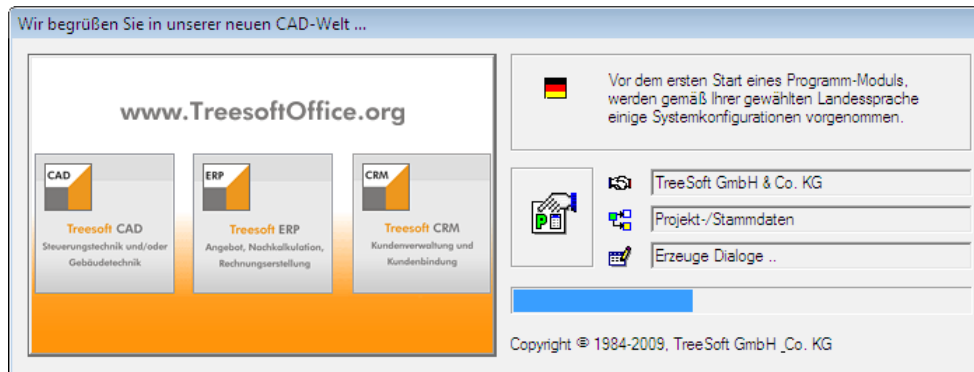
Wir begrüßen Sie in unserer neuen CAD-Welt ...

www.TreesoftOffice.org

CAD
Treesoft CAD
Steuerungstechnik und/oder Gebäudetechnik

ERP
Treesoft ERP
Angebot, Nachkalkulation, Rechnungserstellung

CRM
Treesoft CRM
Kundenverwaltung und Kundenbindung

Vor dem ersten Start eines Programm-Moduls, werden gemäß Ihrer gewählten Landessprache einige Systemkonfigurationen vorgenommen.

TreeSoft GmbH & Co. KG
Projekt-/Stammdaten
Erzeuge Dialoge ..

Copyright © 1984-2009, TreeSoft GmbH _Co. KG